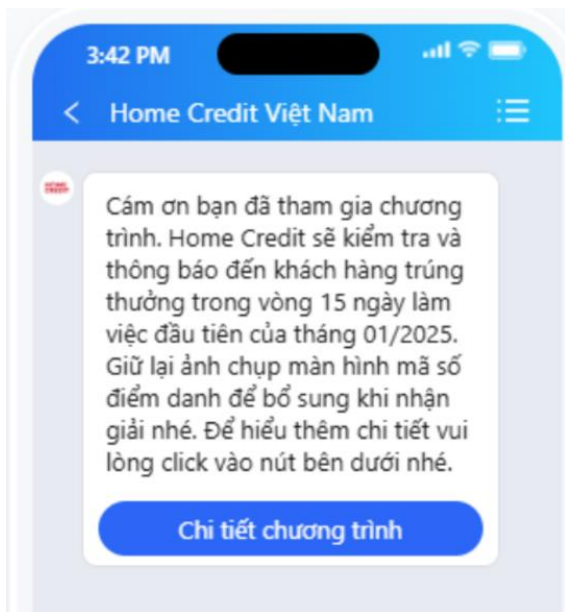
3:42 PM

Home Credit Việt Nam

HOME CREDIT

Cám ơn bạn đã tham gia chương trình. Home Credit sẽ kiểm tra và thông báo đến khách hàng trúng thưởng trong vòng 15 ngày làm việc đầu tiên của tháng 01/2025. Giữ lại ảnh chụp màn hình mã số điểm danh để bổ sung khi nhận giải nhé. Để hiểu thêm chi tiết vui lòng click vào nút bên dưới nhé.

Chi tiết chương trình